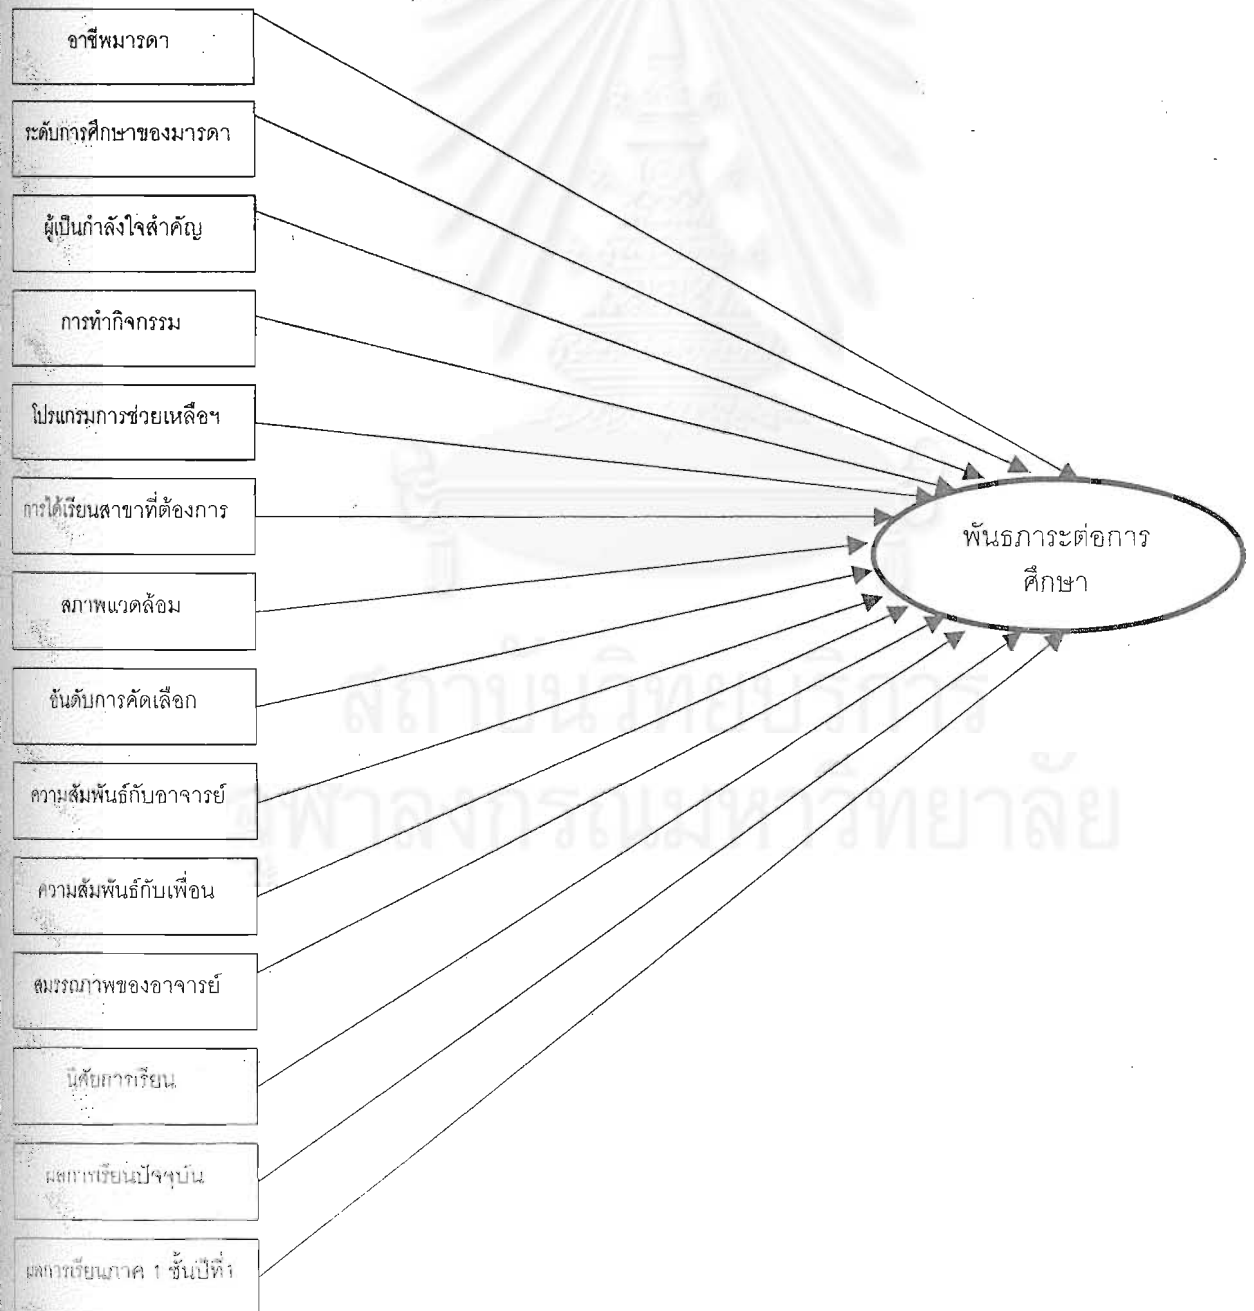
อาชีพมารดา

ระดับการศึกษาของมารดา

ผู้เป็นกำลังใจสำคัญ

การทำกิจกรรม

โปรแกรมการช่วยเหลือฯ

การได้เรียนสาขาที่ต้องการ

สภาพแวดล้อม

ชันดับการคัดเลือก

ความสัมพันธ์กับอาจารย์

ความสัมพันธ์กับเพื่อน

สมรรถภาพของอาจารย์

นิสัยการเรียน

ผลการเรียนปัจจุบัน

ผลการเรียนภาค 1 ชั้นปีที่1

พันธภาระต่อการศึกษา

สถาบันวิทยบริการ
จุฬาลงกรณ์มหาวิทยาลัย